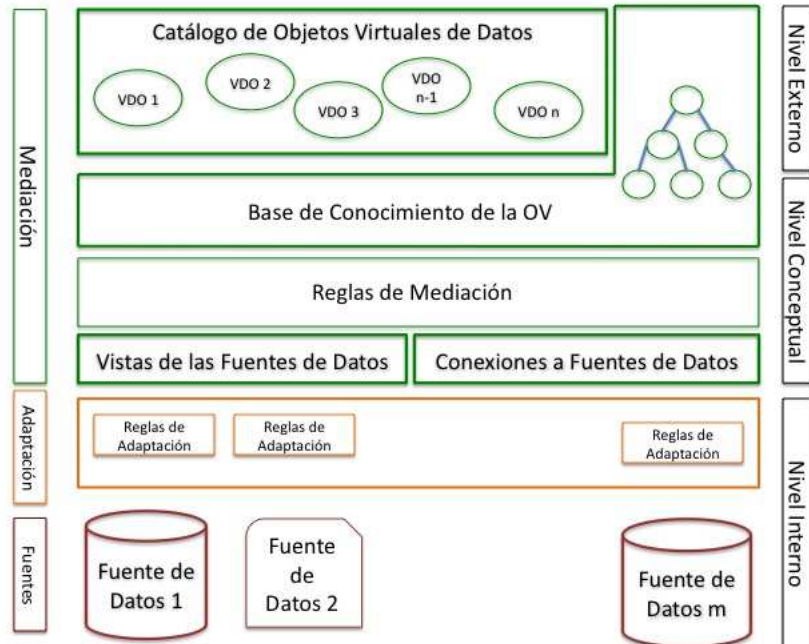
Mediación

Catálogo de Objetos Virtuales de Datos

VDO 1

VDO 2

VDO 3

VDO n-1

VDO n

Nivel Externo

Base de Conocimiento de la OV

Reglas de Mediación

Vistas de las Fuentes de Datos

Conexiones a Fuentes de Datos

Nivel Conceptual

Adaptación

Reglas de Adaptación

Reglas de Adaptación

Reglas de Adaptación

Fuentes

Fuente de Datos 1

Fuente de Datos 2

Fuente de Datos m

Nivel Interno